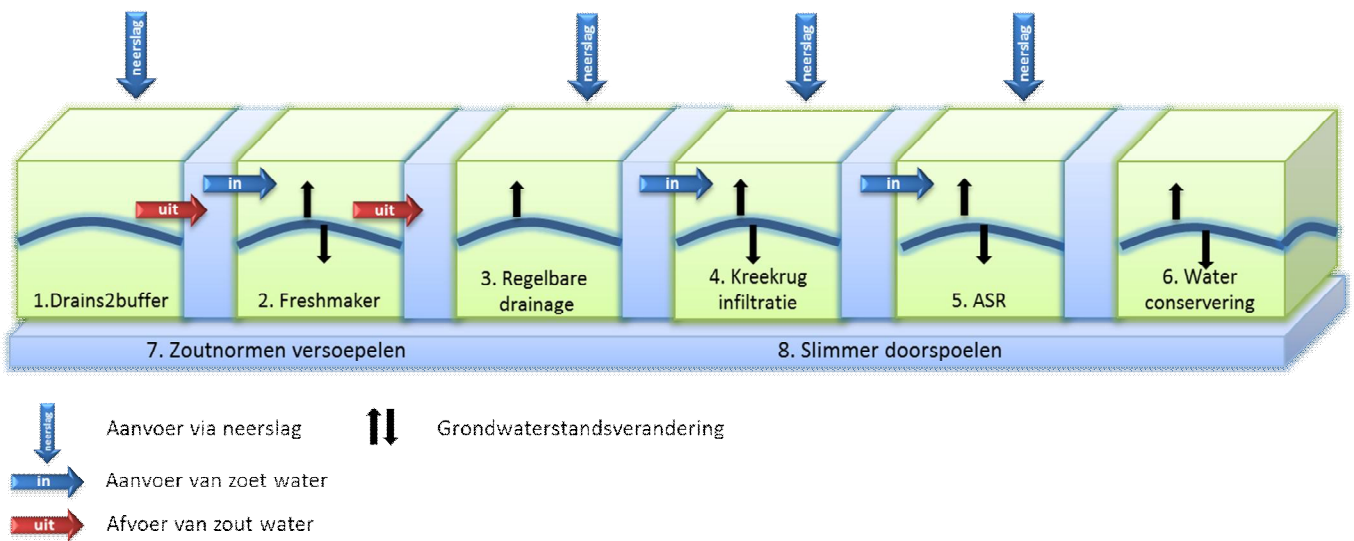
neerslag
neerslag
neerslag
neerslag

in
uit
uit
in
in

1.Drains2buffer
2. Freshmaker
3. Regelbare drainage
4. Kreekrug infiltratie
5. ASR
6. Water conservering

7. Zoutnormen versoepelen
8. Slimmer doorspoelen

neerslag Aanvoer via neerslag
Grondwaterstandsverandering
in Aanvoer van zoet water
uit Afvoer van zout water